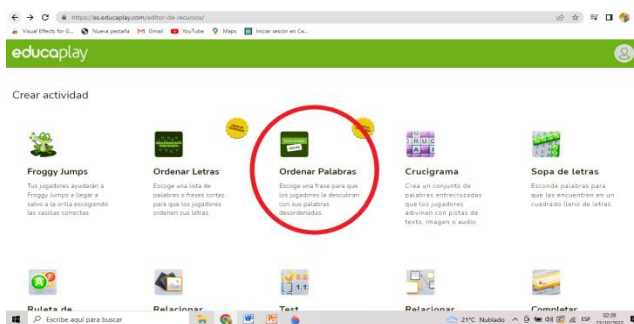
https://es.educaplay.com/editor-de-recursos/

Visual Effects for G... Nueva pestaña Gmail YouTube Maps Iniciar sesión en Ca...

educaplay

Crear actividad

Froggy Jumps
Tus jugadores ayudarán a Froggy Jumps a llegar a salvo a la orilla escogiendo las casillas correctas.

Ordenar Letras
Escoge una lista de palabras o frases cortas para que los jugadores ordenen sus letras.

Ordenar Palabras
Escoge una frase para que los jugadores la descubran con sus palabras desordenadas.

Crucigrama
Crea un conjunto de palabras entrecruzadas que los jugadores adivinan con pistas de texto, imagen o audio.

Sopa de letras
Esconde palabras para que las encuentren en un cuadrado lleno de letras.

Ruleta de

Relacionar

Test

Relacionar

Completar

Escribe aquí para buscar

21°C Nublado ESP 02:39